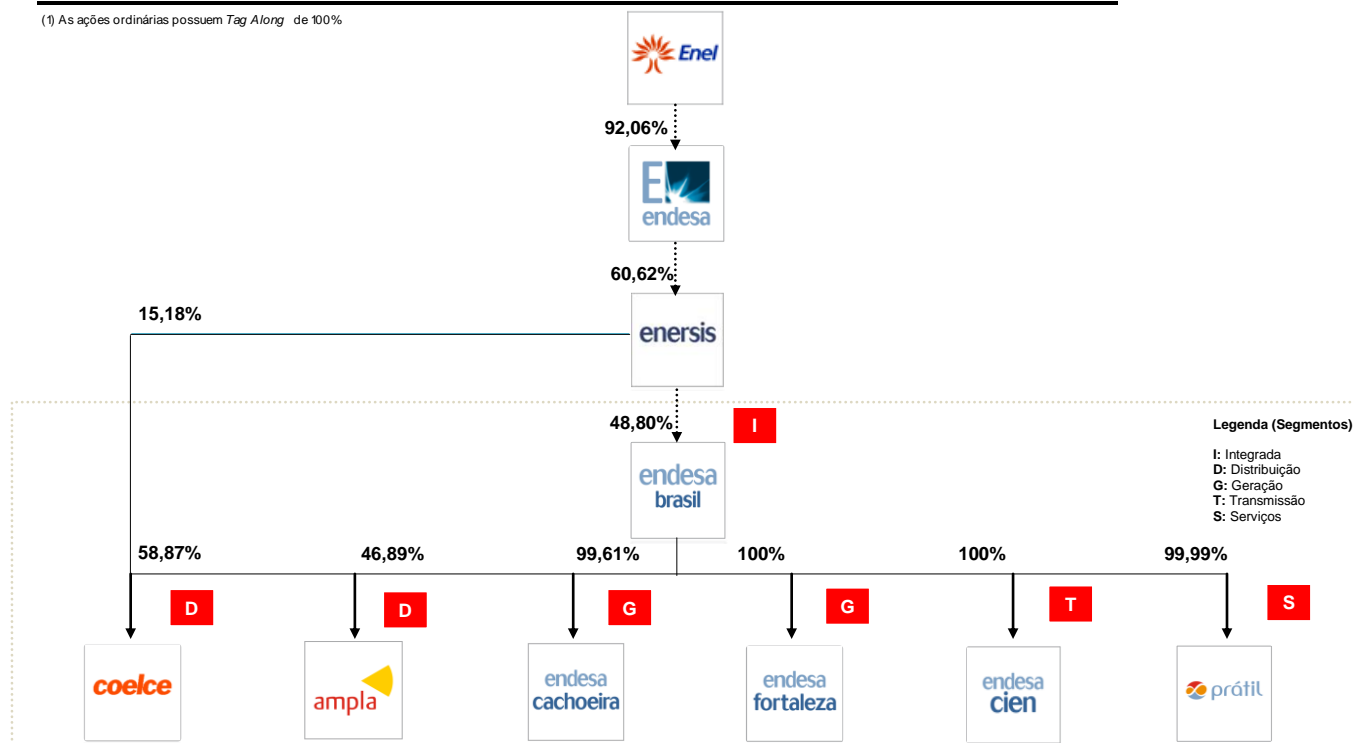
(1) As ações ordinárias possuem *Tag Along* de 100%

Enel

92,06%

endesa

60,62%

15,18%

enersis

48,80%

I

Legenda (Segmentos)

I: Integrada
D: Distribuição
G: Geração
T: Transmissão
S: Serviços

endesa brasil

58,87%

46,89%

99,61%

100%

100%

99,99%

D

D

G

G

T

S

coelce

ampla

endesa cachoeira

endesa fortaleza

endesa cien

prátil